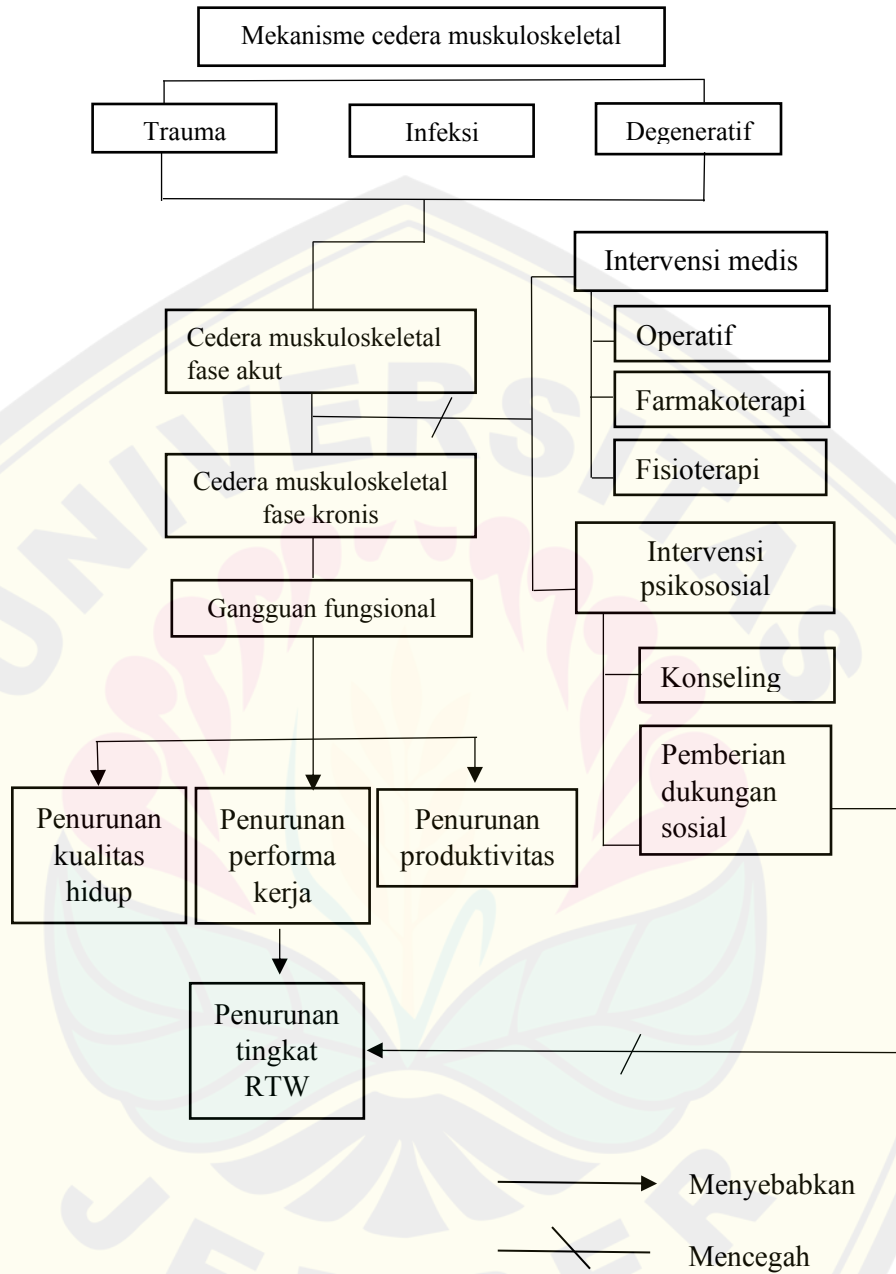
Mekanisme cedera muskuloskeletal

Trauma

Infeksi

Degeneratif

Intervensi medis

Operatif

Farmakoterapi

Fisioterapi

Cedera muskuloskeletal fase akut

Cedera muskuloskeletal fase kronis

Gangguan fungsional

Intervensi psikososial

Konseling

Pemberian dukungan sosial

Penurunan kualitas hidup

Penurunan performa kerja

Penurunan produktivitas

Penurunan tingkat RTW

Menyebabkan

Mencegah